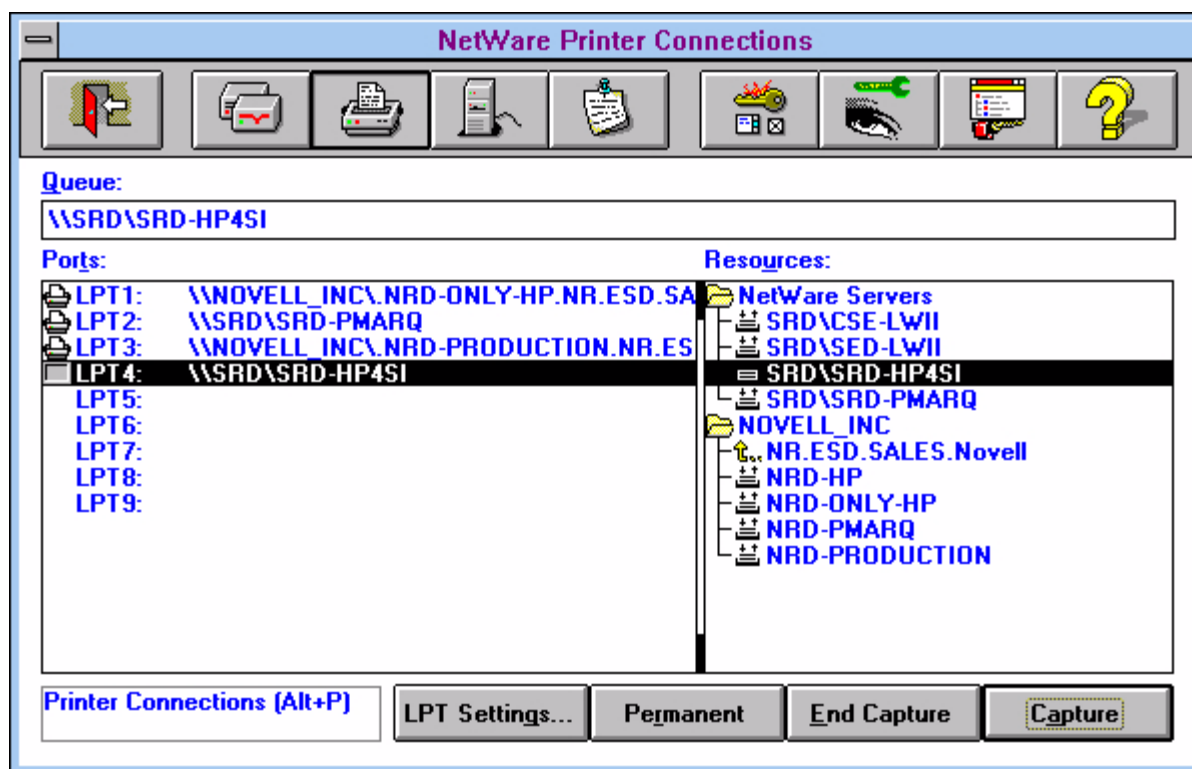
NetWare Printer Connections

Queue:

\\SRD\SRD-HP4SI

Ports:

LPT1: \\NOVELL_INC\.NRD-ONLY-HP.NR.ESD.SA
LPT2: \\SRD\SRD-PMARQ
LPT3: \\NOVELL_INC\.NRD-PRODUCTION.NR.ES
LPT4: \\SRD\SRD-HP4SI
LPT5:
LPT6:
LPT7:
LPT8:
LPT9:

Resources:

NetWare Servers
SRD\CSE-LWII
SRD\SED-LWII
SRD\SRD-HP4SI
SRD\SRD-PMARQ
NOVELL_INC
NR.ESD.SALES.Novell
NRD-HP
NRD-ONLY-HP
NRD-PMARQ
NRD-PRODUCTION

Printer Connections (Alt+P)

LPT Settings...

Permanent

End Capture

Capture